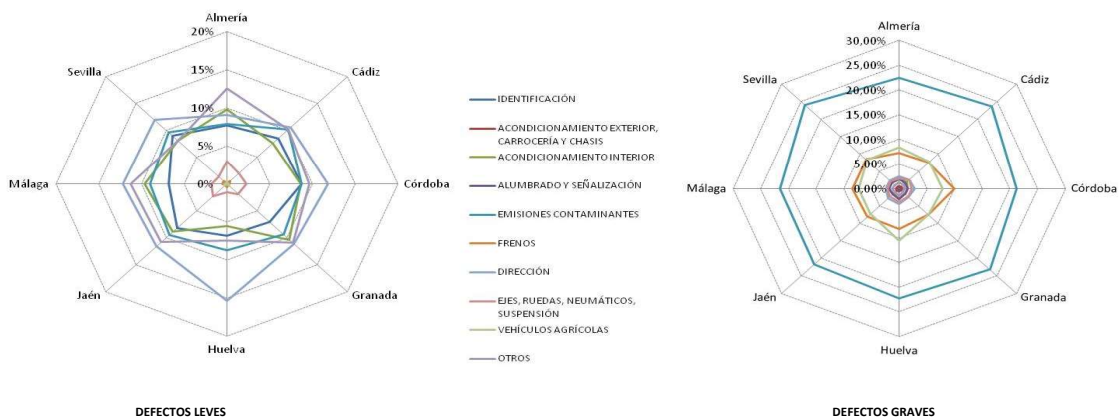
Almería
20%
15%
10%
5%
0%
Cádiz
Córdoba
Granada
Huelva
Jaén
Málaga
Sevilla

IDENTIFICACIÓN
ACONDICIONAMIENTO EXTERIOR, CARROCERÍA Y CHASIS
ACONDICIONAMIENTO INTERIOR
ALUMBRADO Y SEÑALIZACIÓN
EMISIONES CONTAMINANTES
FRENOS
DIRECCIÓN
EJES, RUEDAS, NEUMÁTICOS, SUSPENSIÓN
VEHÍCULOS AGRÍCOLAS
OTROS

Almería
30,00%
25,00%
20,00%
15,00%
10,00%
5,00%
0,00%
Cádiz
Córdoba
Granada
Huelva
Jaén
Málaga
Sevilla

DEFECTOS LEVES

DEFECTOS GRAVES